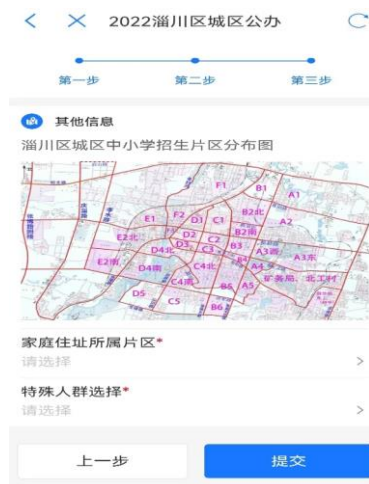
2022淄川区城区公办

第一步
第二步
第三步

其他信息

淄川区城区中小学招生片区分布图

F1
B1
A1
E1
F2
D1
C3
B2北
A2
E2北
D2
C2
B2南
D4北
D3
C3
B3
A3北
A3东
E2南
D4南
C4北
B4
A3南
A4
D5
C4南
B5
A5
C5
B6
矿务局
北工村

家庭住址所属片区*
请选择

特殊人群选择*
请选择

上一步
提交